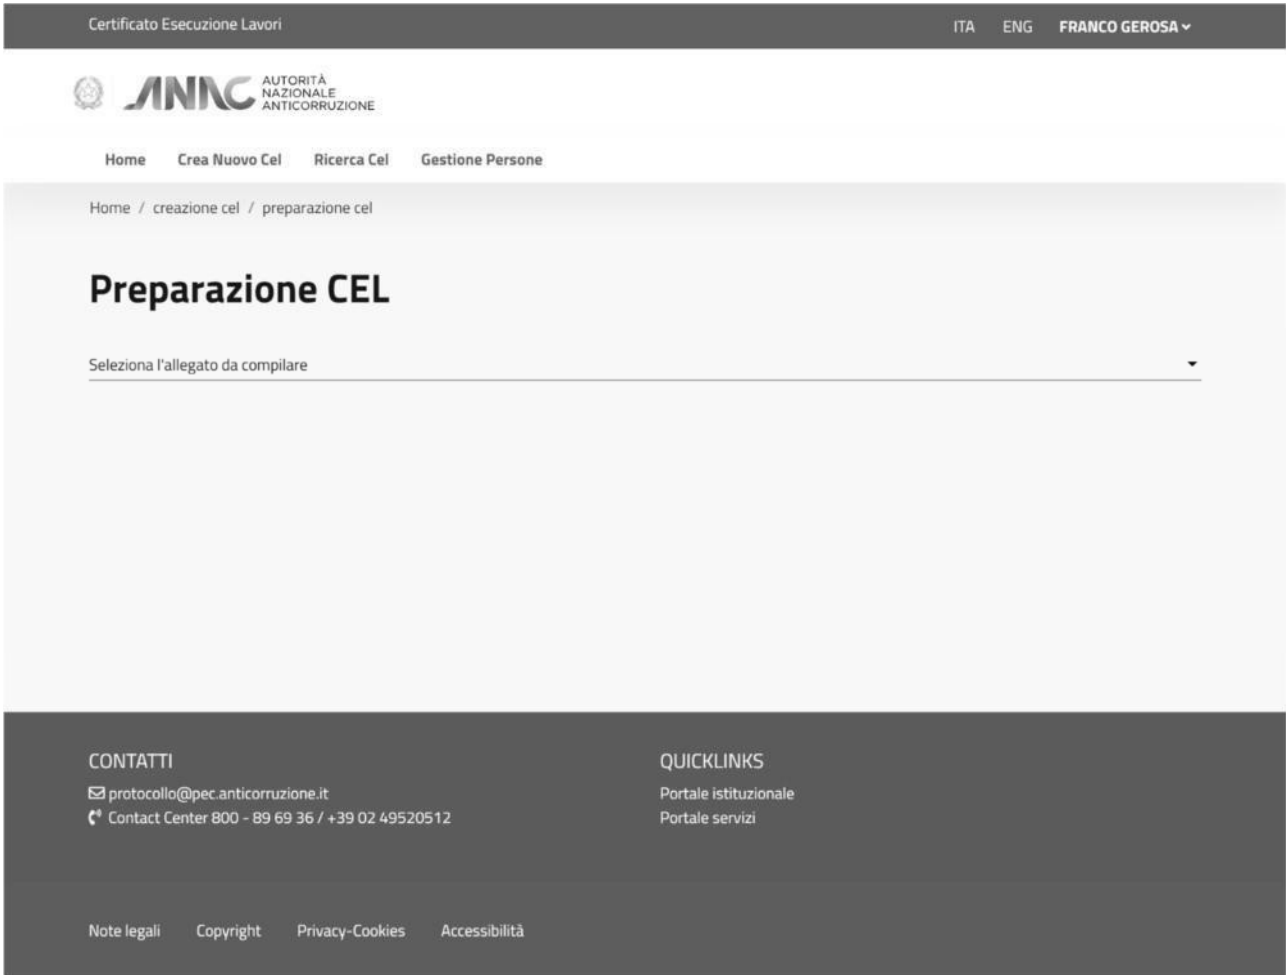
Certificato Esecuzione Lavori

ITA ENG FRANCO GEROSA

ANAC AUTORITÀ NAZIONALE ANTICORRUZIONE

Home Crea Nuovo Cel Ricerca Cel Gestione Persone

Home / creazione cel / preparazione cel

Preparazione CEL

Seleziona l'allegato da compilare

CONTATTI

protocollo@pec.anticorruzione.it

Contact Center 800 - 89 69 36 / +39 02 49520512

QUICKLINKS

Portale istituzionale

Portale servizi

Note legali Copyright Privacy-Cookies Accessibilità